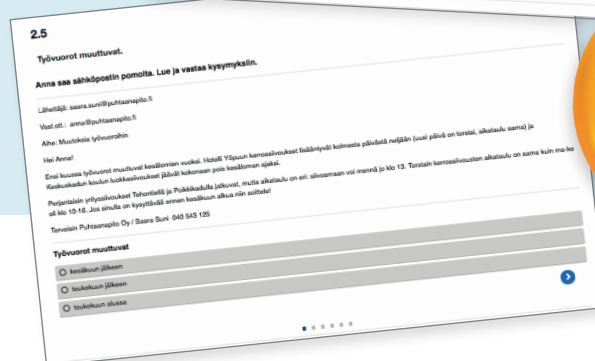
2.5

Työvuorot muuttuvat.

Anna saa sähköpostin pomolta. Lue ja vastaa kysymyksiin.

Lähettäjä: saara.suni@puhtaanapito.fi

Vast.ott.: anna@puhtaanapito.fi

Aihe: Muutoksia työvuoroihin

Hei Anna!

Ensi kuussa työvuorot muuttuvat kesäloman vuoksi. Hotelli Yöpuun kerrossiivoukset lisääntyvät kolmesta päivästä neljään (uusi päivä on torstai, aikataulu sama) ja Keskuskadun koulun luokkasiivoukset jäävät kokonaan pois kesäloman ajaksi.

Perjantaisin yrityssiivoukset Tehontiellä ja Poikkikadulla jatkuvat, mutta aikataulu on eri: siivoamaan voi mennä jo klo 13. Torstain kerrossiivousten aikataulu on sama kuin ma-ke eli klo 10-16. Jos sinulla on kysyttävää ennen kesäkuun alkua niin soittele!

Terveisin Puhtaanapito Oy / Saara Suni 040 543 125

Työvuorot muuttuvat

kesäkuun jälkeen

toukokuun jälkeen

toukokuun alussa